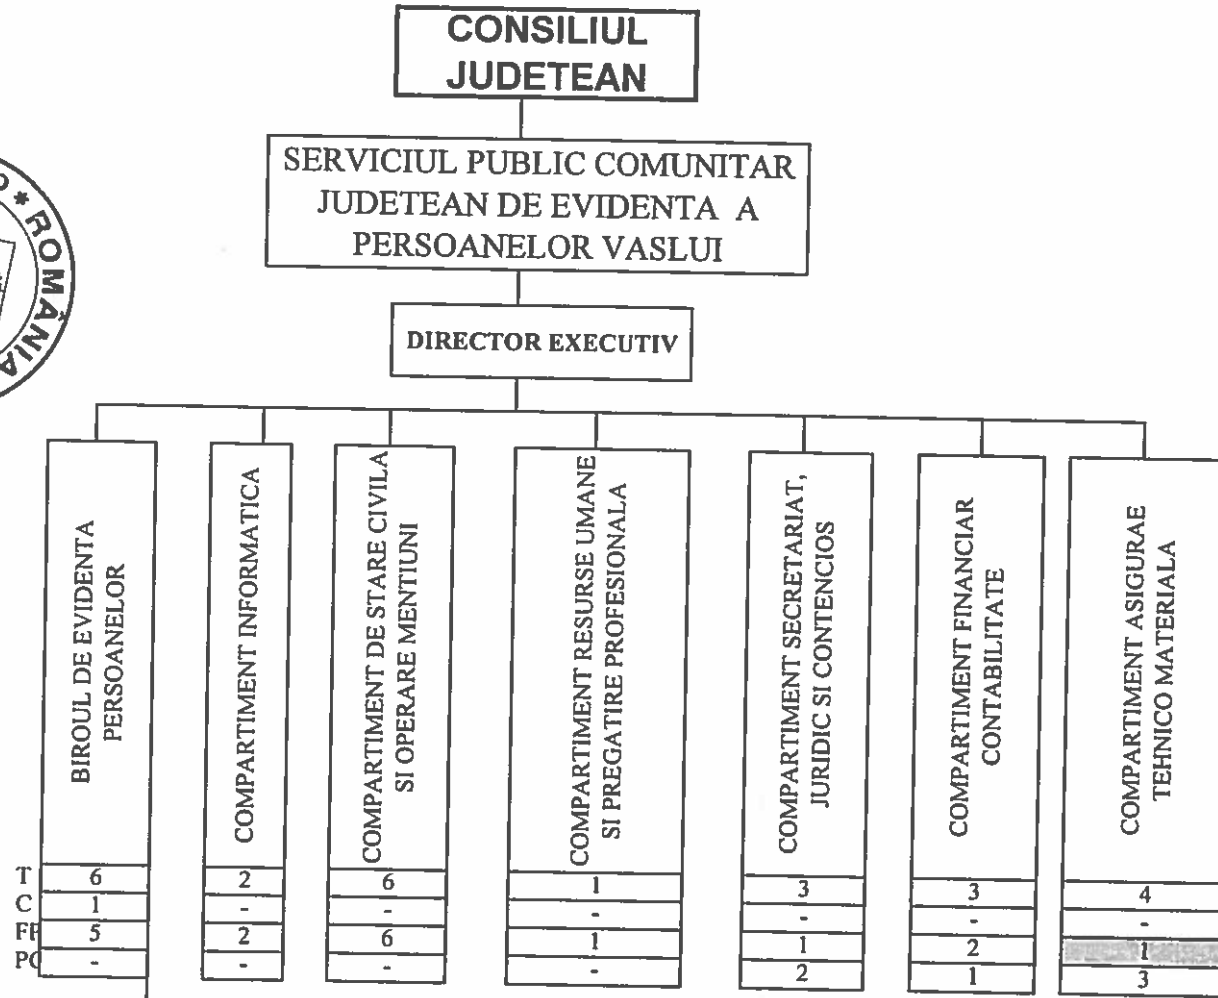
CONSILIUL JUDETEAN

SERVICIUL PUBLIC COMUNITAR JUDETEAN DE EVIDENTA A PERSOANELOR VASLUI

DIRECTOR EXECUTIV

* ROMÂNIA

| | BIROUL DE EVIDENTA PERSOANELOR | COMPARTIMENT INFORMATICA | COMPARTIMENT DE STARE CIVILA SI OPERARE MENTIUNI | COMPARTIMENT RESURSE UMANE SI PREGATIRE PROFESIONALA | COMPARTIMENT SECRETARIAT, JURIDIC SI CONTENCIOS | COMPARTIMENT FINANCIAR CONTABILITATE | COMPARTIMENT ASIGURAE TEHNICO MATERIALA |
|---|---|---|---|---|---|---|---|
| T | 6 | 2 | 6 | 1 | 3 | 3 | 4 |
| C | 1 | - | - | - | - | - | - |
| FP | 5 | 2 | 6 | 1 | 1 | 2 | 1 |
| PC | - | - | - | - | 2 | 1 | 3 |